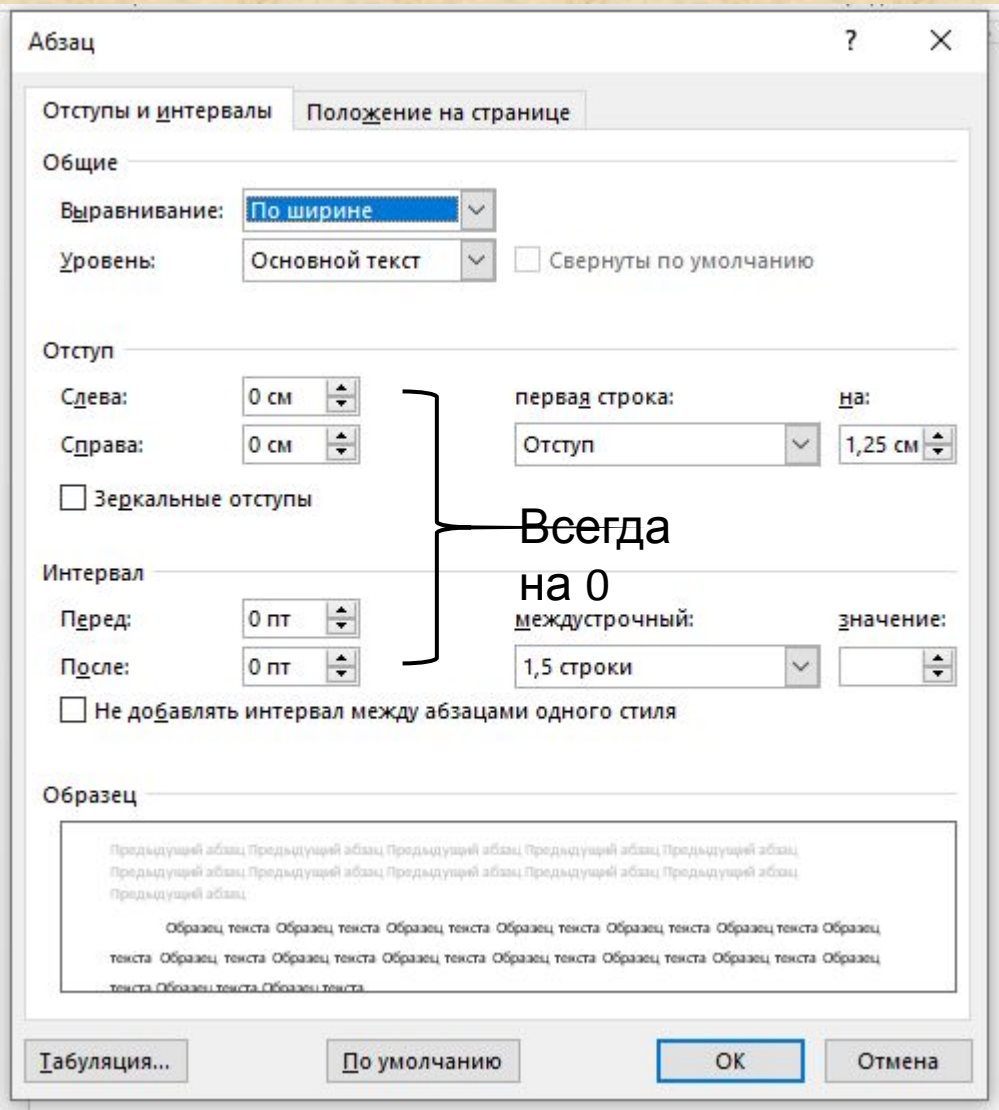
Абзац

?

×

Отступы и интервалы

Положение на странице

Общие

Выравнивание: По ширине

Уровень: Основной текст

Свернуты по умолчанию

Отступ

Слева: 0 см

Справа: 0 см

первая строка:

на:

Отступ

1,25 см

Зеркальные отступы

Всегда на 0

Интервал

Перед: 0 пт

После: 0 пт

междустрочный:

значение:

1,5 строки

Не добавлять интервал между абзацами одного стиля

Образец

Предыдущий абзац Предыдущий абзац Предыдущий абзац Предыдущий абзац Предыдущий абзац Предыдущий абзац Предыдущий абзац Предыдущий абзац Предыдущий абзац Предыдущий абзац Предыдущий абзац

Образец текста Образец текста Образец текста Образец текста Образец текста Образец текста Образец текста Образец текста Образец текста Образец текста Образец текста Образец текста Образец текста Образец текста Образец текста Образец текста Образец текста

Табуляция...

По умолчанию

ОК

Отмена